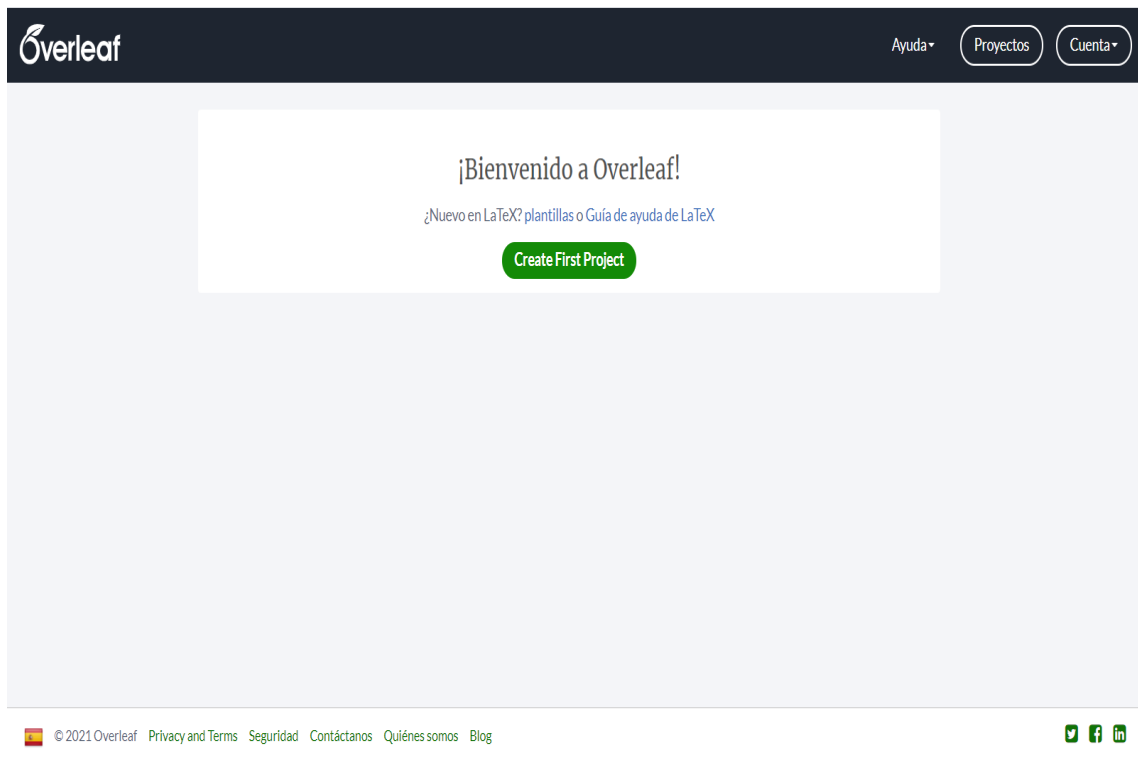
Overleaf

Ayuda Proyectos Cuenta

¡Bienvenido a Overleaf!

¿Nuevo en LaTeX? plantillas o Guía de ayuda de LaTeX

Create First Project

© 2021 Overleaf Privacy and Terms Seguridad Contáctanos Quiénes somos Blog